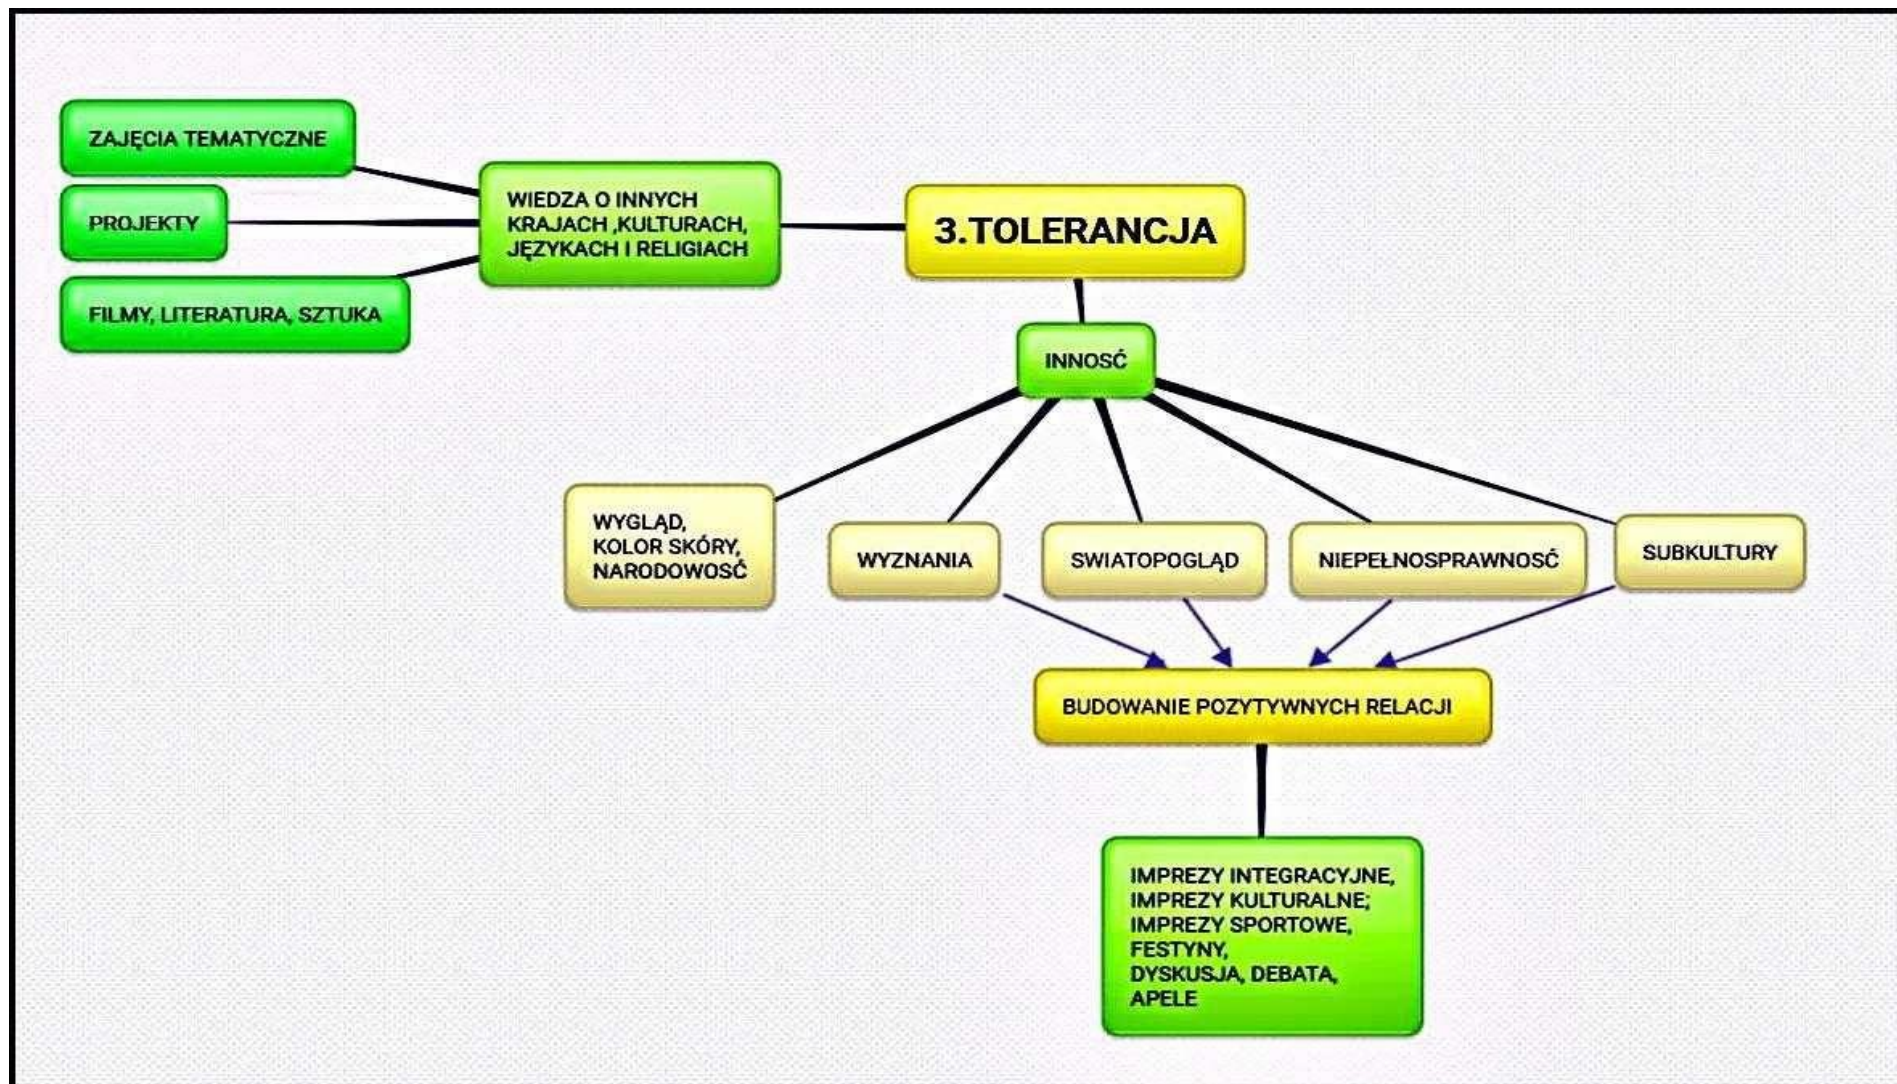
3.TOLERANCJA

WIEDZA O INNYCH KRAJACH ,KULTURACH, JĘZYKACH I RELIGIACH

ZAJĘCIA TEMATYCZNE

PROJEKTY

FILMY, LITERATURA, SZTUKA

INNOŚĆ

WYGLĄD, KOLOR SKÓRY, NARODOWOŚĆ

WYZNANIA

SWIATOPOGLĄD

NIEPEŁNOSPRAWNOŚĆ

SUBKULTURY

BUDOWANIE POZYTYWNYCH RELACJI

IMPREZY INTEGRACYJNE, IMPREZY KULTURALNE; IMPREZY SPORTOWE, FESTYNY, DYSKUSJA, DEBATA, APELE